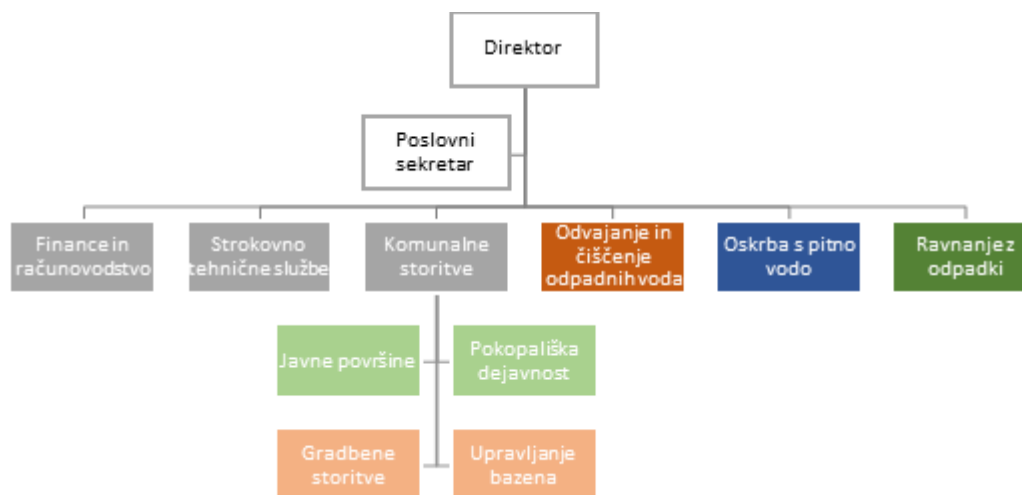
Direktor

Poslovni sekretar

Finance in računovodstvo

Strokovno tehnične službe

Komunalne storitve

Odvajanje in čiščenje odpadnih voda

Oskrba s pitno vodo

Ravnanje z odpadki

Javne površine

Pokopališka dejavnost

Gradbene storitve

Upravljanje bazena